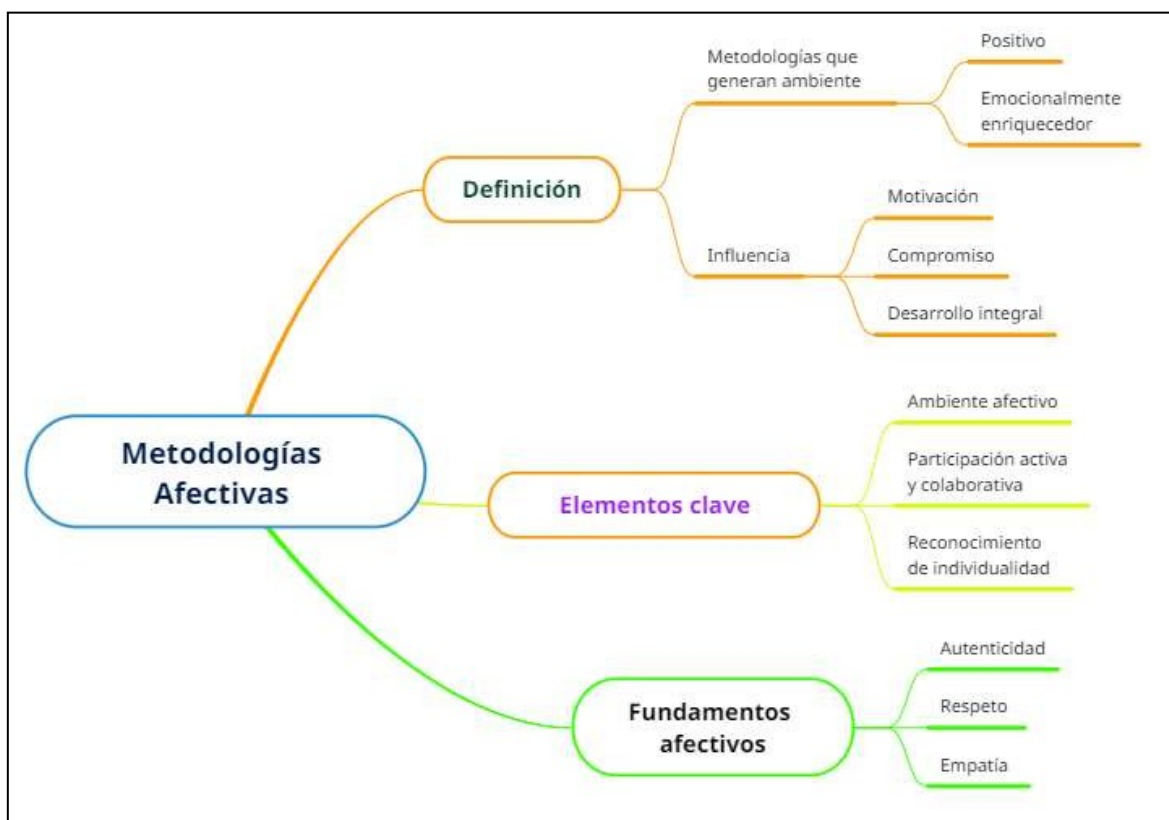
Metodologías Afectivas

Definición

Metodologías que generan ambiente

Positivo

Emocionalmente enriquecedor

Influencia

Motivación

Compromiso

Desarrollo integral

Elementos clave

Ambiente afectivo

Participación activa y colaborativa

Reconocimiento de individualidad

Fundamentos afectivos

Autenticidad

Respeto

Empatía